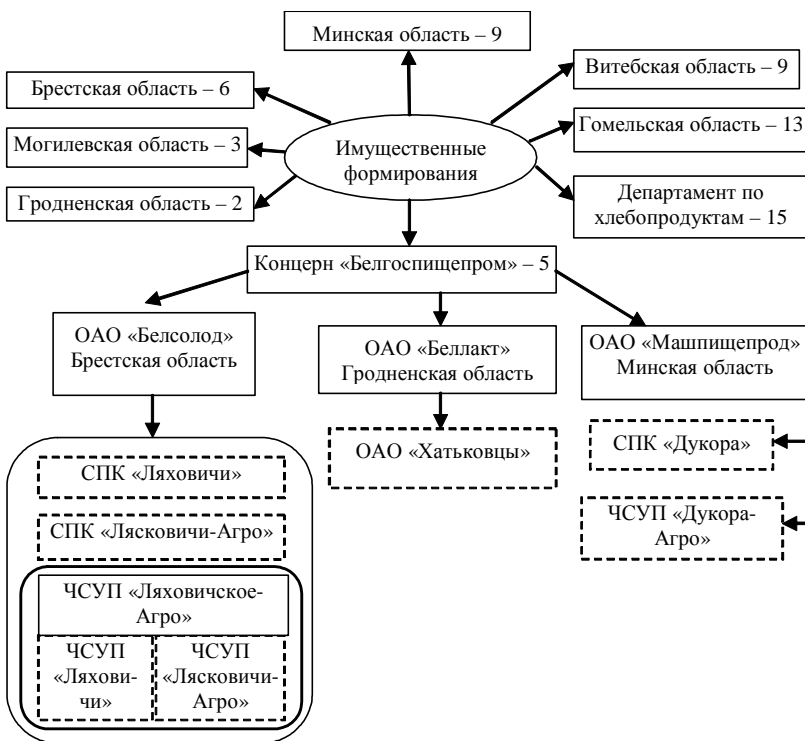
Минская область – 9

Брестская область – 6

Витебская область – 9

Могилевская область – 3

Имущественные формирования

Гомельская область – 13

Гродненская область – 2

Департамент по хлебопродуктам – 15

Концерн «Белгоспищепром» – 5

ОАО «Белсолод» Брестская область

ОАО «Беллакт» Гродненская область

ОАО «Машпищепрод» Минская область

ОАО «Хатьковцы»

СПК «Дукора»

СПК «Ляховичи»

ЧСУП «Дукора-Агро»

СПК «Лясковичи-Агро»

ЧСУП «Ляховичское-Агро»

ЧСУП «Ляховичи»

ЧСУП «Лясковичи-Агро»